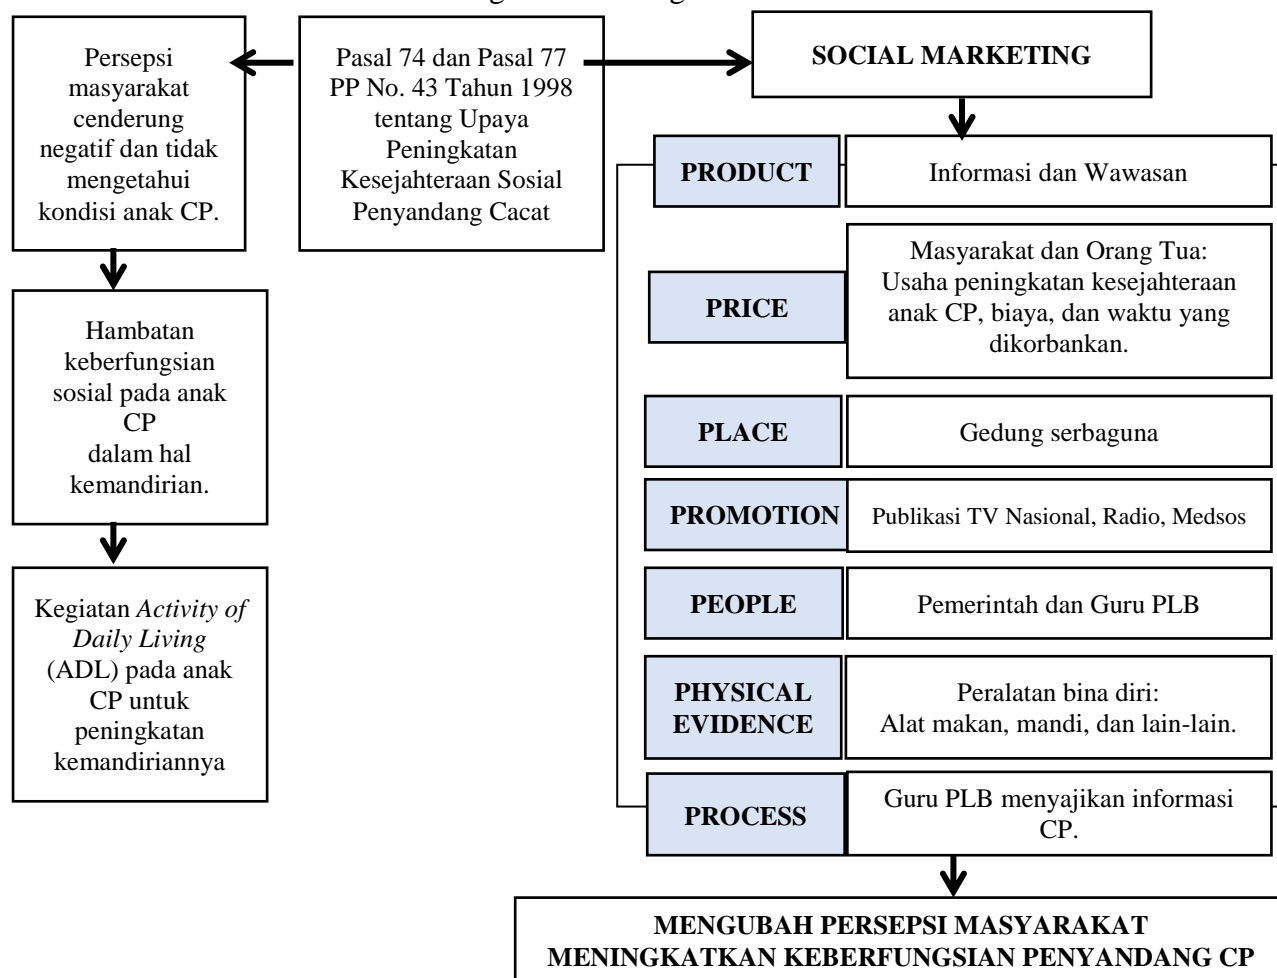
Persepsi masyarakat cenderung negatif dan tidak mengetahui kondisi anak CP.

Pasal 74 dan Pasal 77 PP No. 43 Tahun 1998 tentang Upaya Peningkatan Kesejahteraan Sosial Penyandang Cacat

SOCIAL MARKETING

Hambatan keberfungsian sosial pada anak CP dalam hal kemandirian.

Kegiatan *Activity of Daily Living* (ADL) pada anak CP untuk peningkatan kemandiriannya

| | |
|---|---|
| PRODUCT | Informasi dan Wawasan |
| PRICE | Masyarakat dan Orang Tua: Usaha peningkatan kesejahteraan anak CP, biaya, dan waktu yang dikorbankan. |
| PLACE | Gedung serbaguna |
| PROMOTION | Publikasi TV Nasional, Radio, Medsos |
| PEOPLE | Pemerintah dan Guru PLB |
| PHYSICAL EVIDENCE | Peralatan bina diri: Alat makan, mandi, dan lain-lain. |
| PROCESS | Guru PLB menyajikan informasi CP. |

MENGUBAH PERSEPSI MASYARAKAT
MENINGKATKAN KEBERFUNGSIAN PENYANDANG CP